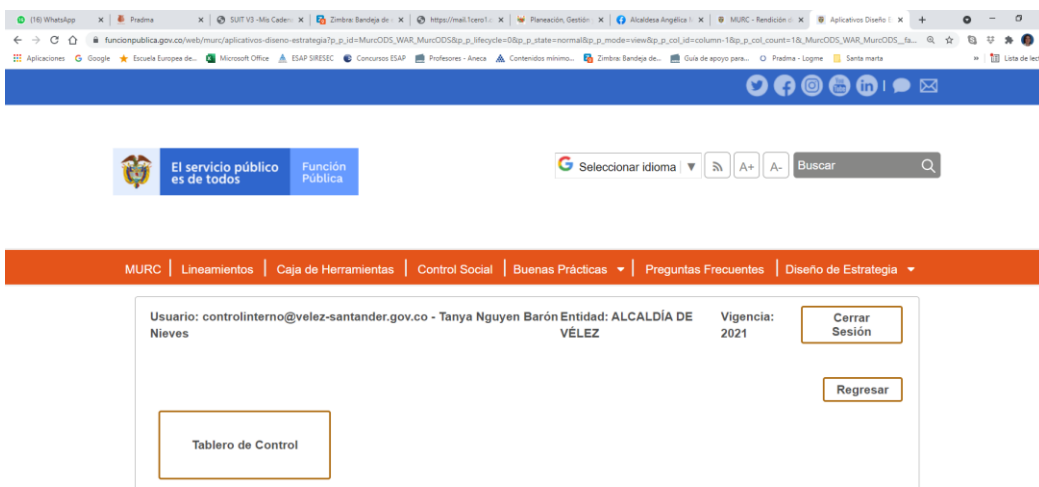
(16) WhatsApp | Pradma | SUIT V3 -Mis Cadena | Zimbra: Bandeja de | https://mail.1cero1 | Planeación, Gestión | Alcaldesa Angélica | MURC - Rendición | Aplicativos Diseño

funcionpublica.gov.co/web/murc/aplicativos-diseno-estrategia?p_p_id=MurcODS_WAR_MurcODS&p_p_lifecycle=0&p_p_state=normal&p_p_mode=view&p_p_col_id=column-1&p_p_col_count=1&_MurcODS_WAR_MurcODS_fa...

Aplicaciones | Google | Escuela Europea de... | Microsoft Office | ESAP SIRESEC | Concursos ESAP | Profesores - Aneca | Contenidos mínimo... | Zimbra: Bandeja de... | Guía de apoyo para... | Pradma - Logme | Santa marta | Lista de lec

El servicio público es de todos | Función Pública

Seleccionar idioma | A+ | A- | Buscar

MURC | Lineamientos | Caja de Herramientas | Control Social | Buenas Prácticas | Preguntas Frecuentes | Diseño de Estrategia

Usuario: controlinterno@velez-santander.gov.co - Tanya Nguyen Barón Nieves

Entidad: ALCALDÍA DE VÉLEZ

Vigencia: 2021

Cerrar Sesión

Regresar

Tablero de Control